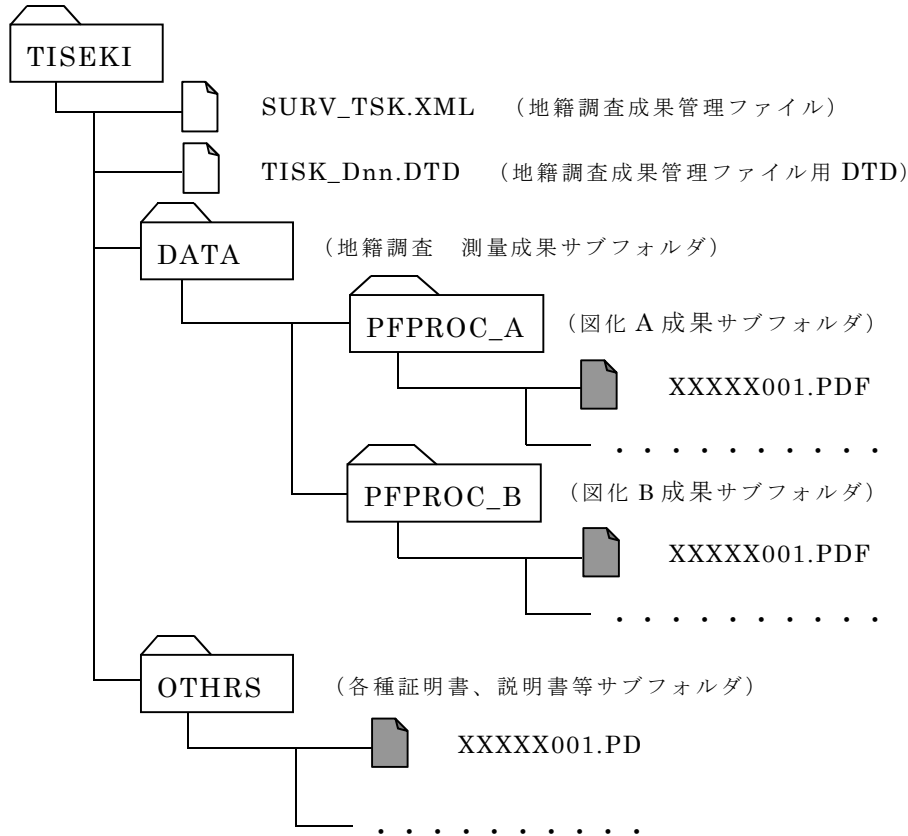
TISEKI

SURV_TSK.XML （地籍調査成果管理ファイル）

TISK_Dnn.DTD （地籍調査成果管理ファイル用 DTD）

DATA

（地籍調査　測量成果サブフォルダ）

PFPROC_A

（図化 A 成果サブフォルダ）

XXXXX001.PDF

・・・・・・・・・・

PFPROC_B

（図化 B 成果サブフォルダ）

XXXXX001.PDF

・・・・・・・・・・

OTHRS

（各種証明書、説明書等サブフォルダ）

XXXXX001.PD

・・・・・・・・・・